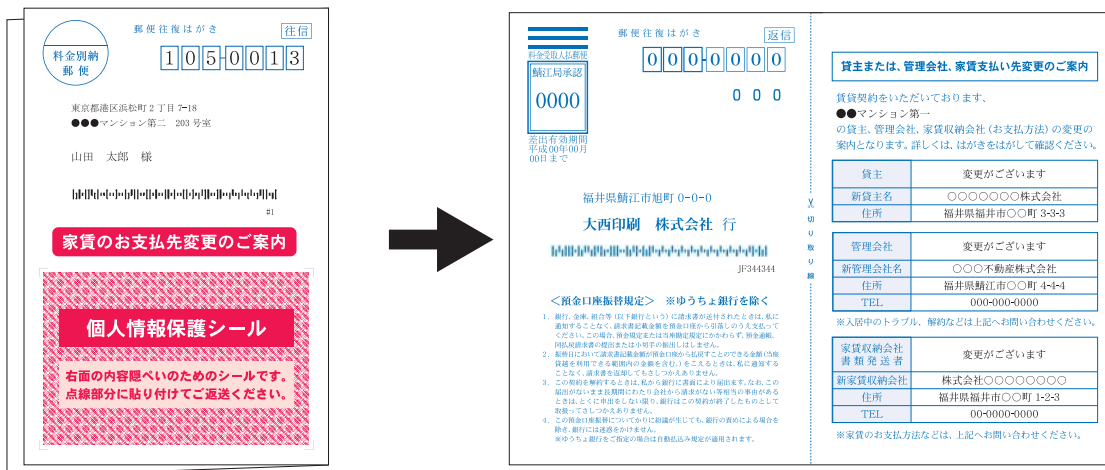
料金別納
郵便

郵便往復はがき
往信
105-0013

東京都港区浜松町２丁目 7-18
●●●マンション第二　203 号室

山田　太郎　様

#1

家賃のお支払先変更のご案内

個人情報保護シール

右面の内容隠ぺいのためのシールです。
点線部分に貼り付けてご返送ください。

料金受取人払郵便
鯖江局承認
0000
差出有効期間
平成00年00月
00日まで

郵便往復はがき
返信
000-0000
000

福井県鯖江市旭町 0-0-0
大西印刷　株式会社　行

JF344344

＜預金口座振替規定＞　※ゆうちょ銀行を除く

1. 銀行、金庫、組合等（以下銀行という）に請求書が送付されたときは、私に通知することなく、請求書記載金額を預金口座から引落しのうえ支払ってください。この場合、預金規定または当座勘定規定にかかわらず、預金通帳、同払戻請求書の提出または小切手の振出しはしません。
2. 振替日において請求書記載金額が預金口座から払戻すことのできる金額（当座貸越を利用できる範囲内の金額を含む。）をこえるときは、私に通知することなく、請求書を返却してもさしつかえありません。
3. この契約を解約するときは、私から銀行に書面により届出ます。なお、この届出がないまま長期間にわたり会社から請求がない等相当の事由があるときは、とくに申出をしない限り、銀行はこの契約が終了したものとして取扱ってさしつかえありません。
4. この預金口座振替についてかりに紛議が生じても、銀行の責めによる場合を除き、銀行には迷惑をかけません。
※ゆうちょ銀行をご指定の場合は自動払込み規定が適用されます。

切り取り線

貸主または、管理会社、家賃支払い先変更のご案内

賃貸契約をいただいております、
●●マンション第一
の貸主、管理会社、家賃収納会社（お支払方法）の変更の案内となります。詳しくは、はがきをはがして確認ください。

| 貸主 | 変更がございます |
|---|---|
| 新貸主名 | ○○○○○○○株式会社 |
| 住所 | 福井県福井市○○町 3-3-3 |

| 管理会社 | 変更がございます |
|---|---|
| 新管理会社名 | ○○○不動産株式会社 |
| 住所 | 福井県鯖江市○○町 4-4-4 |
| TEL | 000-000-0000 |

※入居中のトラブル、解約などは上記へお問い合わせください。

| 家賃収納会社 書類発送者 | 変更がございます |
|---|---|
| 新家賃収納会社 | 株式会社○○○○○○○○ |
| 住所 | 福井県福井市○○町 1-2-3 |
| TEL | 00-0000-0000 |

※家賃のお支払方法などは、上記へお問い合わせください。